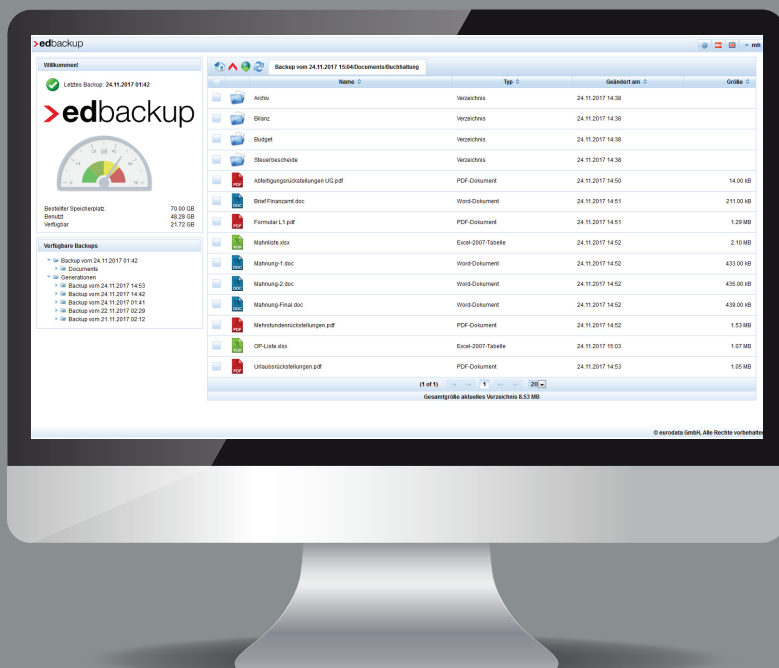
>edbackup

mh

Willkommen!

Letztes Backup: 24.11.2017 01:42

>edbackup

| | |
|---|---|
| Bestellter Speicherplatz | 70.00 GB |
| Benutzt | 48.28 GB |
| Verfügbar | 21.72 GB |

Verfügbare Backups

Backup vom 24.11.2017 01:42
Documents
Generationen
Backup vom 24.11.2017 14:53
Backup vom 24.11.2017 14:42
Backup vom 24.11.2017 01:41
Backup vom 22.11.2017 02:29
Backup vom 21.11.2017 02:12

Backup vom 24.11.2017 15:04/Documents/Buchhaltung

| Name | Typ | Geändert am | Größe |
|---|---|---|---|
| Archiv | Verzeichnis | 24.11.2017 14:38 | |
| Bilanz | Verzeichnis | 24.11.2017 14:38 | |
| Budget | Verzeichnis | 24.11.2017 14:38 | |
| Steuerbescheide | Verzeichnis | 24.11.2017 14:38 | |
| Abfertigungsrückstellungen UG.pdf | PDF-Dokument | 24.11.2017 14:50 | 14.00 kB |
| Brief Finanzamt.doc | Word-Dokument | 24.11.2017 14:51 | 211.00 kB |
| Formular L1.pdf | PDF-Dokument | 24.11.2017 14:51 | 1.29 MB |
| Mahnliste.xlsx | Excel-2007-Tabelle | 24.11.2017 14:52 | 2.10 MB |
| Mahnung-1.doc | Word-Dokument | 24.11.2017 14:52 | 433.00 kB |
| Mahnung-2.doc | Word-Dokument | 24.11.2017 14:52 | 435.00 kB |
| Mahnung-Final.doc | Word-Dokument | 24.11.2017 14:52 | 439.00 kB |
| Mehrstundenrückstellungen.pdf | PDF-Dokument | 24.11.2017 14:52 | 1.53 MB |
| OP-Liste.xlsx | Excel-2007-Tabelle | 24.11.2017 15:03 | 1.07 MB |
| Urlaubsrückstellungen.pdf | PDF-Dokument | 24.11.2017 14:53 | 1.05 MB |

(1 of 1) 1 20

Gesamtgröße aktuelles Verzeichnis 8.53 MB

© eurodata GmbH, Alle Rechte vorbehalten